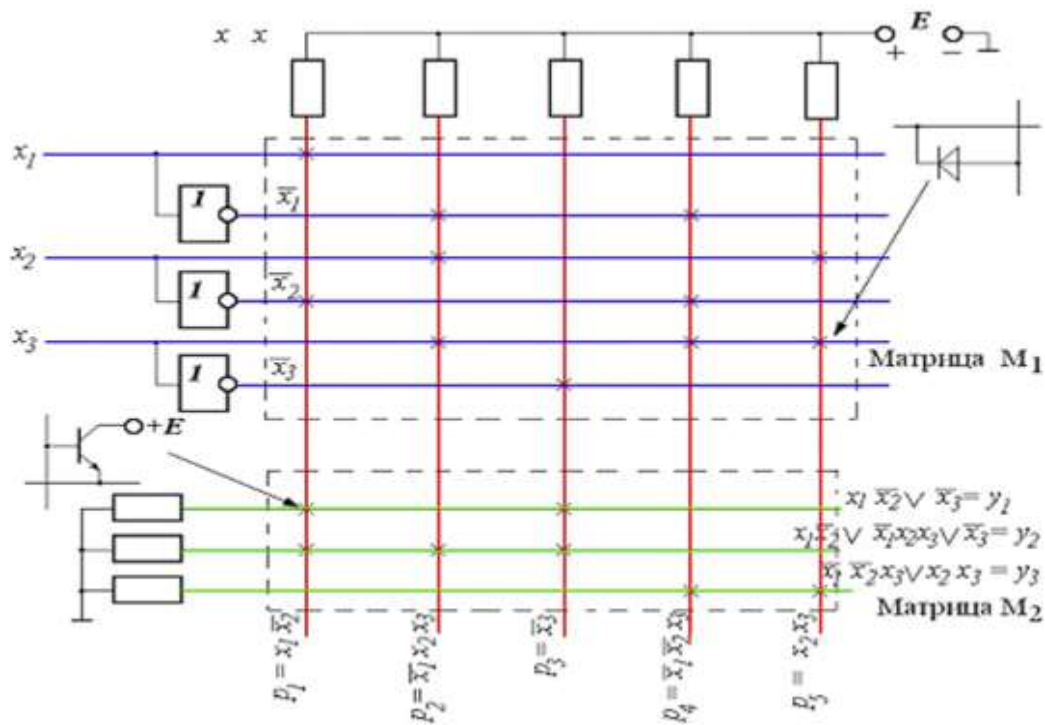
x x

E

+ −

$x_1$

1

$\overline{x}_1$

$x_2$

1

$\overline{x}_2$

$x_3$

1

$\overline{x}_3$

Матрица $M_1$

+E

$x_1 \overline{x}_2 \vee \overline{x}_3 = y_1$

$x_1 \overline{x}_2 \vee \overline{x}_1 x_2 x_3 \vee \overline{x}_3 = y_2$

$\overline{x}_1 \overline{x}_2 x_3 \vee x_2 x_3 = y_3$

Матрица $M_2$

$p_1 = x_1 \overline{x}_2$

$p_2 = \overline{x}_1 x_2 x_3$

$p_3 = \overline{x}_3$

$p_4 = \overline{x}_1 \overline{x}_2 x_3$

$p_5 = x_2 x_3$